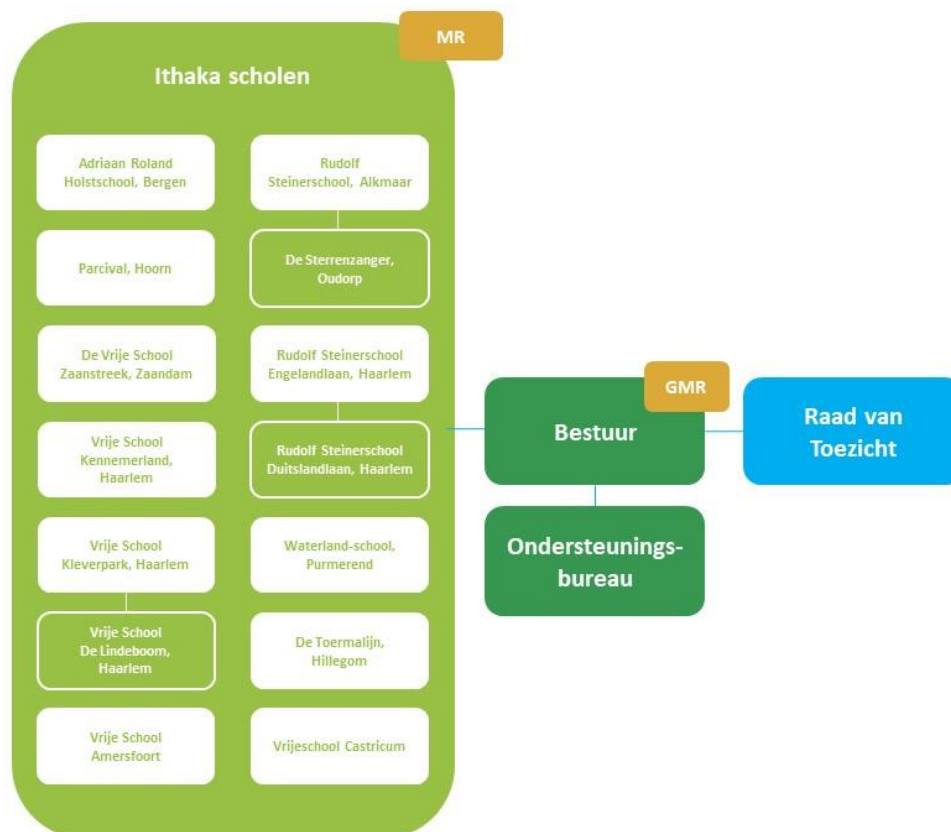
MR

Ithaka scholen

Adriaan Roland Holstschool, Bergen

Rudolf Steinerschool, Alkmaar

Parcival, Hoorn

De Sterrenzanger, Oudorp

De Vrije School Zaanstreek, Zaandam

Rudolf Steinerschool Engelandlaan, Haarlem

Vrije School Kennemerland, Haarlem

Rudolf Steinerschool Duitslandlaan, Haarlem

Vrije School Kleverpark, Haarlem

Waterland-school, Purmerend

Vrije School De Lindeboom, Haarlem

De Toermalijn, Hillegom

Vrije School Amersfoort

Vrijeschool Castricum

GMR

Bestuur

Raad van Toezicht

Ondersteuningsbureau